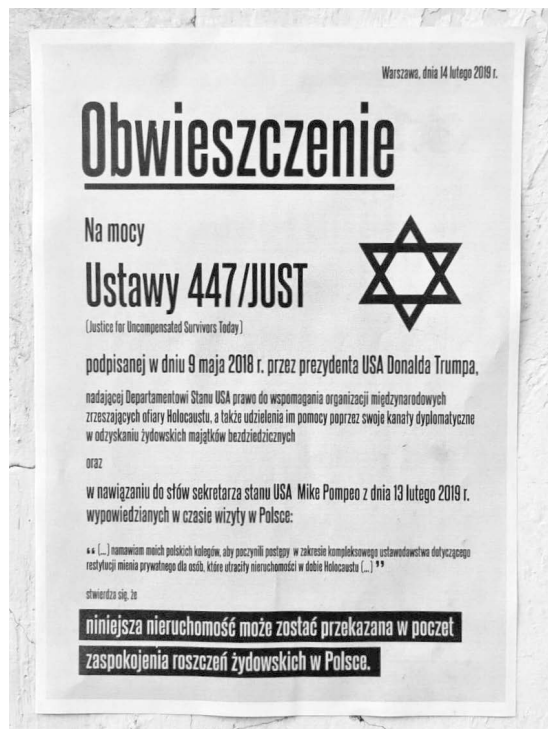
Warszawa, dnia 14 lutego 2019 r.

Obwieszczenie

Na mocy

Ustawy 447/JUST

(Justice for Uncompensated Survivors Today)

podpisanej w dniu 9 maja 2018 r. przez prezydenta USA Donalda Trumpa,

nadającej Departamentowi Stanu USA prawo do wspomagania organizacji międzynarodowych zrzeszających ofiary Holocaustu, a także udzielenia im pomocy poprzez swoje kanały dyplomatyczne w odzyskaniu żydowskich majątków bezdziedzicznych

oraz

w nawiązaniu do słów sekretarza stanu USA Mike Pompeo z dnia 13 lutego 2019 r. wypowiedzianych w czasie wizyty w Polsce:

" (...) namawiam moich polskich kolegów, aby poczynili postępy w zakresie kompleksowego ustawodawstwa dotyczącego restytucji mienia prywatnego dla osób, które utraciły nieruchomości w dobie Holocaustu (...) "

stwierdza się, że

niniejsza nieruchomość może zostać przekazana w poczet zaspokojenia roszczeń żydowskich w Polsce.